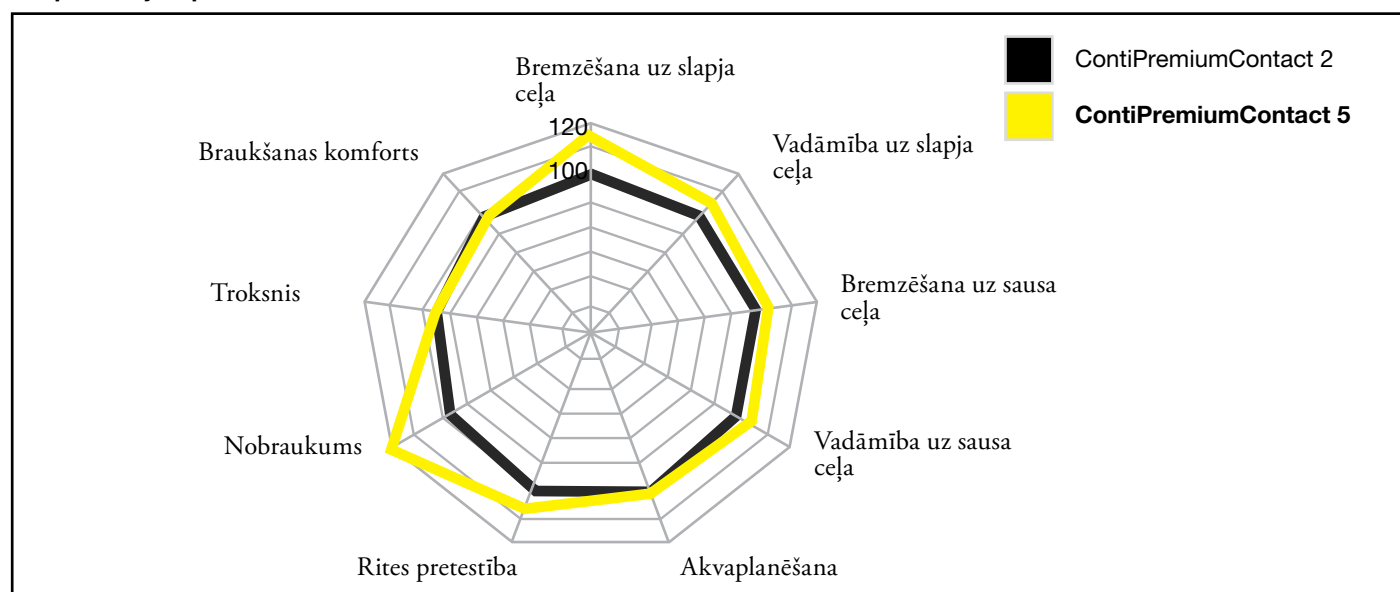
Bremzēšana uz slapja ceļa

120

100

Vadāmība uz slapja ceļa

Bremzēšana uz sausa ceļa

Vadāmība uz sausa ceļa

Akvaplanēšana

Rites pretestība

Nobraukums

Troksnis

Braukšanas komforts

ContiPremiumContact 2

ContiPremiumContact 5